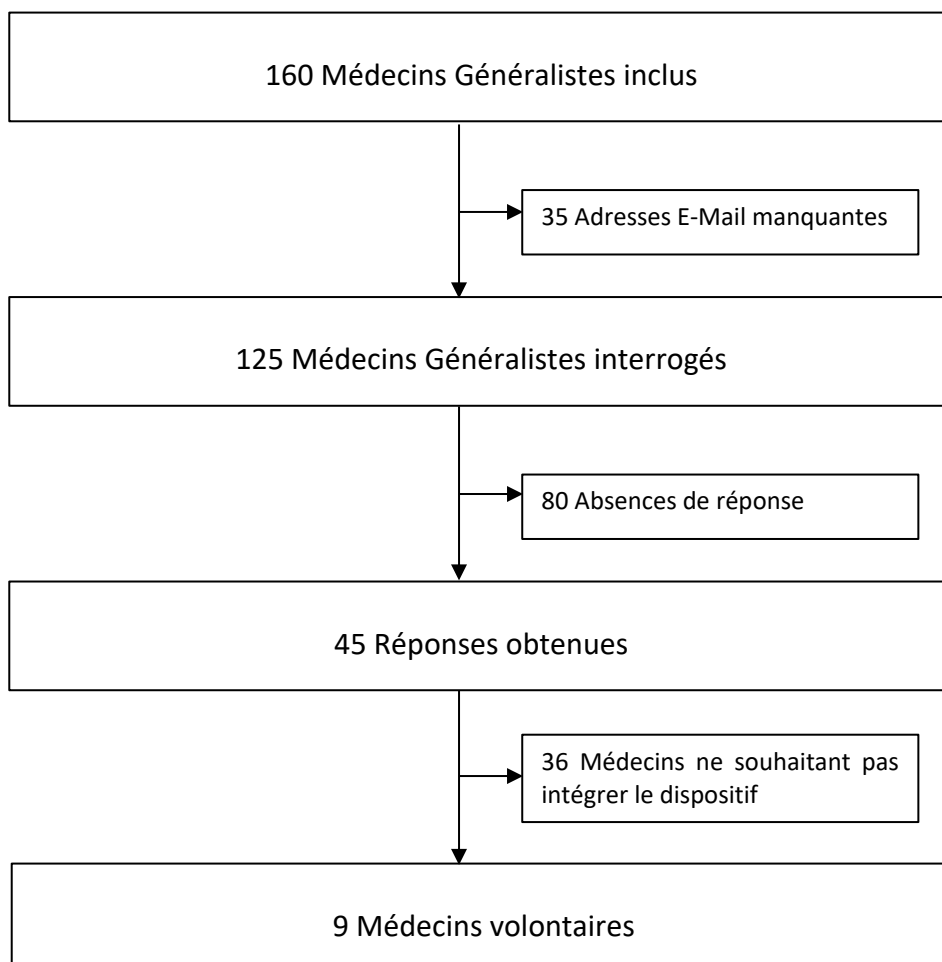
160 Médecins Généralistes inclus

35 Adresses E-Mail manquantes

125 Médecins Généralistes interrogés

80 Absences de réponse

45 Réponses obtenues

36 Médecins ne souhaitant pas intégrer le dispositif

9 Médecins volontaires